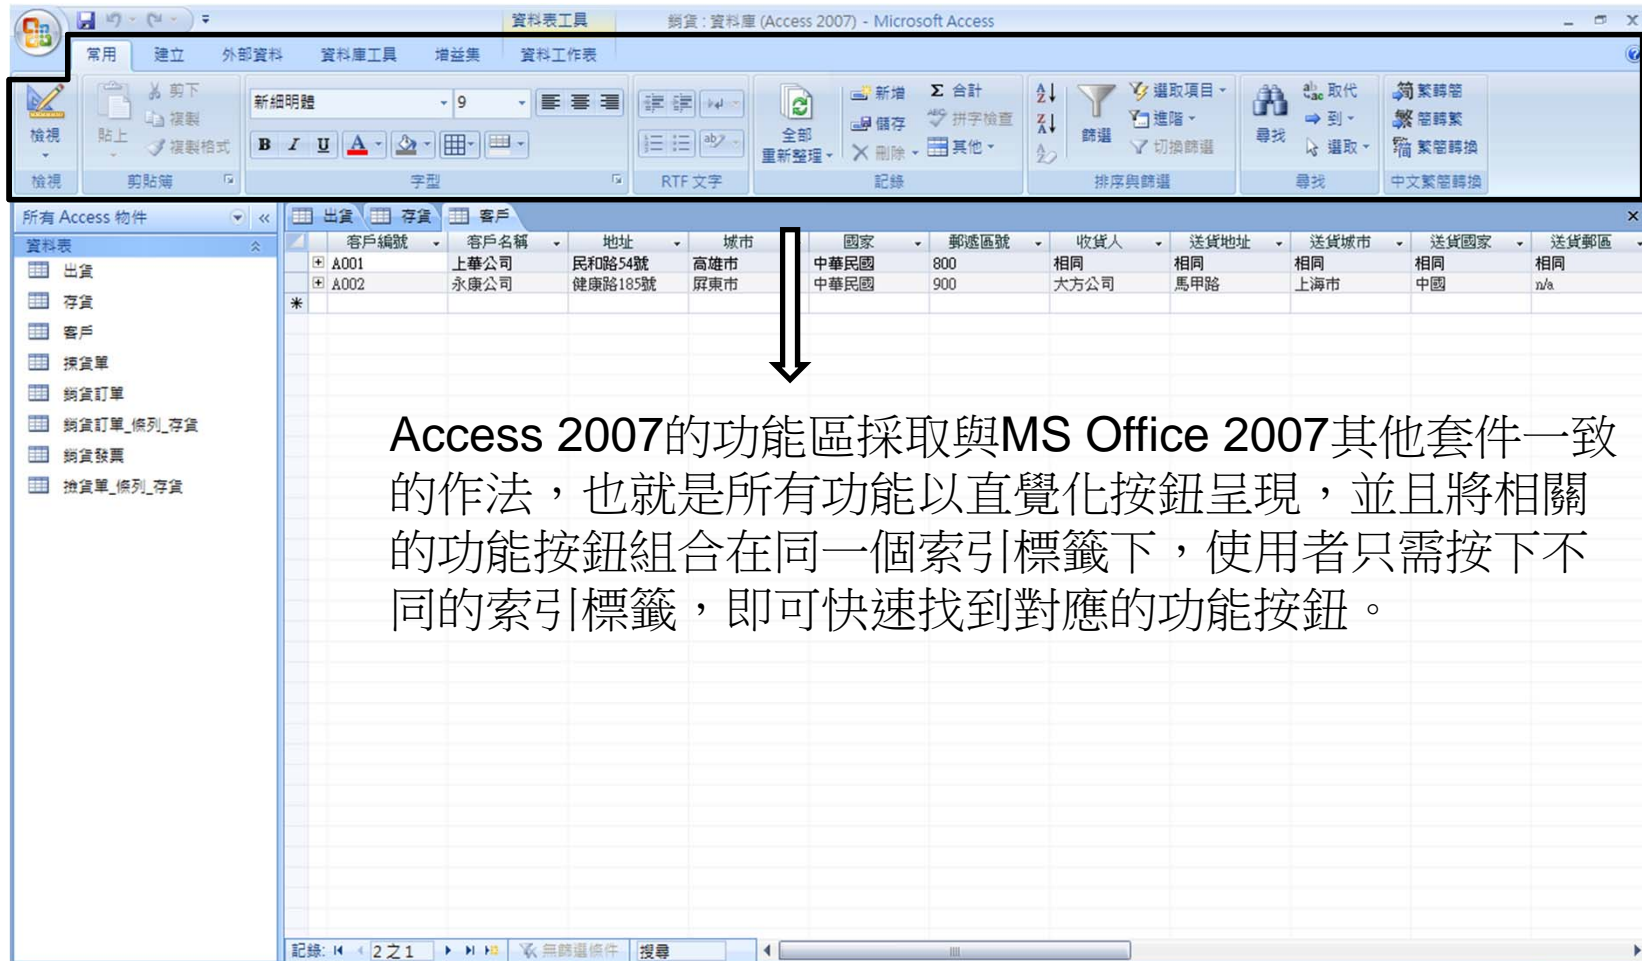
資料表工具 銷貨 : 資料庫 (Access 2007) - Microsoft Access

常用 建立 外部資料 資料庫工具 增益集 資料工作表

檢視 貼上 剪下 複製 複製格式 新細明體 9 B I U A 全部重新整理 新增 儲存 刪除 合計 拼字檢查 其他 篩選 選取項目 進階 切換篩選 尋找 取代 到 選取 繁轉簡 簡轉繁 繁簡轉換

檢視 剪貼簿 字型 RTF 文字 記錄 排序與篩選 尋找 中文繁簡轉換

所有 Access 物件

資料表
出貨
存貨
客戶
揀貨單
銷貨訂單
銷貨訂單_條列_存貨
銷貨發票
揀貨單_條列_存貨

出貨 存貨 客戶

| 客戶編號 | 客戶名稱 | 地址 | 城市 | 國家 | 郵遞區號 | 收貨人 | 送貨地址 | 送貨城市 | 送貨國家 | 送貨郵區 |
|---|---|---|---|---|---|---|---|---|---|---|
| A001 | 上華公司 | 民和路54號 | 高雄市 | 中華民國 | 800 | 相同 | 相同 | 相同 | 相同 | 相同 |
| A002 | 永康公司 | 健康路185號 | 屏東市 | 中華民國 | 900 | 大方公司 | 馬甲路 | 上海市 | 中國 | n/a |

Access 2007的功能區採取與MS Office 2007其他套件一致的作法，也就是所有功能以直覺化按鈕呈現，並且將相關的功能按鈕組合在同一個索引標籤下，使用者只需按下不同的索引標籤，即可快速找到對應的功能按鈕。

記錄: 2 之 1 無篩選條件 搜尋